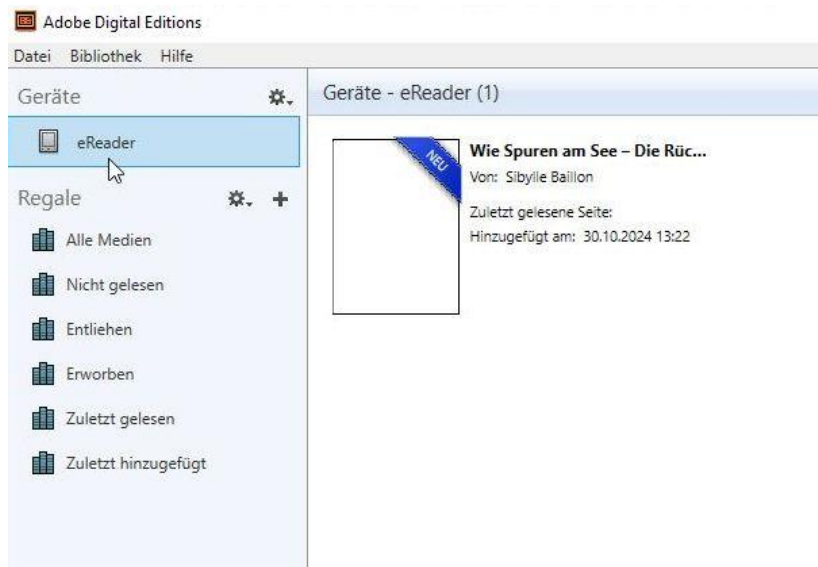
Adobe Digital Editions

Datei Bibliothek Hilfe

Geräte

eReader

Regale

Alle Medien

Nicht gelesen

Entliehen

Erworben

Zuletzt gelesen

Zuletzt hinzugefügt

Geräte - eReader (1)

NEU

Wie Spuren am See – Die Rüc...

Von: Sibylle Baillon

Zuletzt gelesene Seite:

Hinzugefügt am: 30.10.2024 13:22